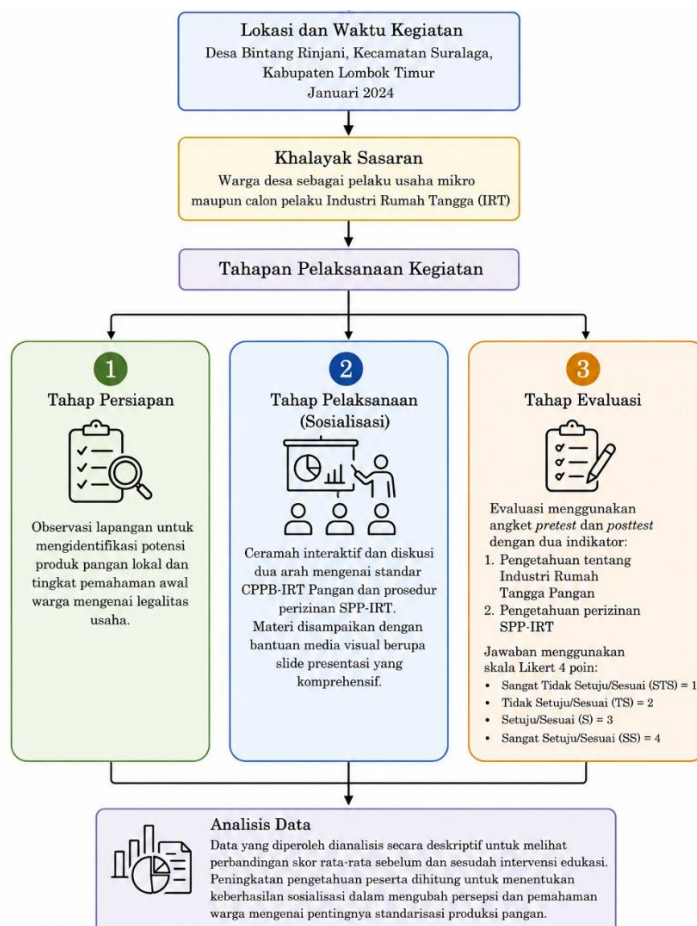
Lokasi dan Waktu Kegiatan
Desa Bintang Rinjani, Kecamatan Suralaga, Kabupaten Lombok Timur
Januari 2024

Khalayak Sasaran
Warga desa sebagai pelaku usaha mikro maupun calon pelaku Industri Rumah Tangga (IRT)

Tahapan Pelaksanaan Kegiatan

1
Tahap Persiapan

Observasi lapangan untuk mengidentifikasi potensi produk pangan lokal dan tingkat pemahaman awal warga mengenai legalitas usaha.

2
Tahap Pelaksanaan (Sosialisasi)

Ceramah interaktif dan diskusi dua arah mengenai standar CPPB-IRT Pangan dan prosedur perizinan SPP-IRT.
Materi disampaikan dengan bantuan media visual berupa slide presentasi yang komprehensif.

3
Tahap Evaluasi

Evaluasi menggunakan angket *pretest* dan *posttest* dengan dua indikator:
1. Pengetahuan tentang Industri Rumah Tangga Pangan
2. Pengetahuan perizinan SPP-IRT

Jawaban menggunakan skala Likert 4 poin:
• Sangat Tidak Setuju/Sesuai (STS) = 1
• Tidak Setuju/Sesuai (TS) = 2
• Setuju/Sesuai (S) = 3
• Sangat Setuju/Sesuai (SS) = 4

Analisis Data
Data yang diperoleh dianalisis secara deskriptif untuk melihat perbandingan skor rata-rata sebelum dan sesudah intervensi edukasi. Peningkatan pengetahuan peserta dihitung untuk menentukan keberhasilan sosialisasi dalam mengubah persepsi dan pemahaman warga mengenai pentingnya standarisasi produksi pangan.